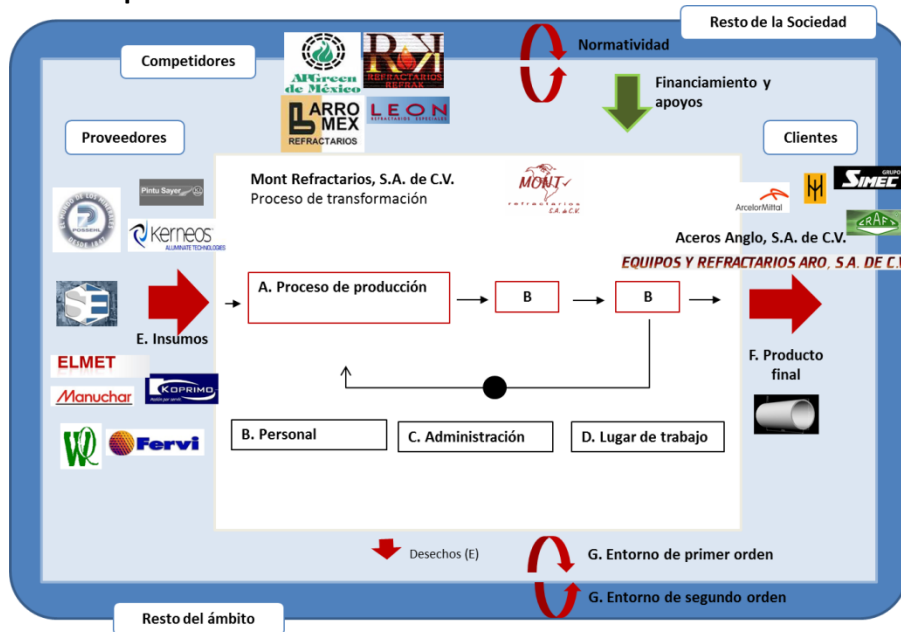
Resto de la Sociedad

Competidores

AlGreen de México

REFRACTARIOS REFRAK

LARRO MEX REFRACTARIOS

LEON REFRACTARIOS ESPECIALES

Normatividad

Financiamiento y apoyos

Proveedores

Clientes

Pintu Sayer

kerneos ALUMINATE TECHNOLOGIES

Mont Refractarios, S.A. de C.V.
Proceso de transformación

MONT refractarios S.A. de C.V.

ArcelorMittal

GRUPO SIMEC

ERAFT

Aceros Anglo, S.A. de C.V.

EQUIPOS Y REFRACTARIOS ARO, S.A. DE C.V

A. Proceso de producción

B

B

E. Insumos

ELMET

Manuchar

KOPRIMO

F. Producto final

Fervi

B. Personal

C. Administración

D. Lugar de trabajo

Desechos (E)

G. Entorno de primer orden

G. Entorno de segundo orden

Resto del ámbito